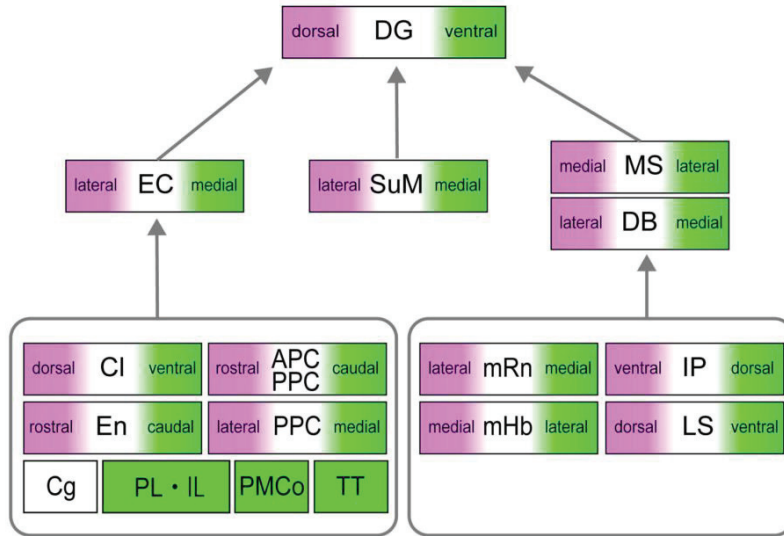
dorsal DG ventral

lateral EC medial

lateral SuM medial

medial MS lateral

lateral DB medial

dorsal Cl ventral

rostral APC PPC caudal

rostral En caudal

lateral PPC medial

Cg

PL・IL

PMCo

TT

lateral mRn medial

ventral IP dorsal

medial mHb lateral

dorsal LS ventral